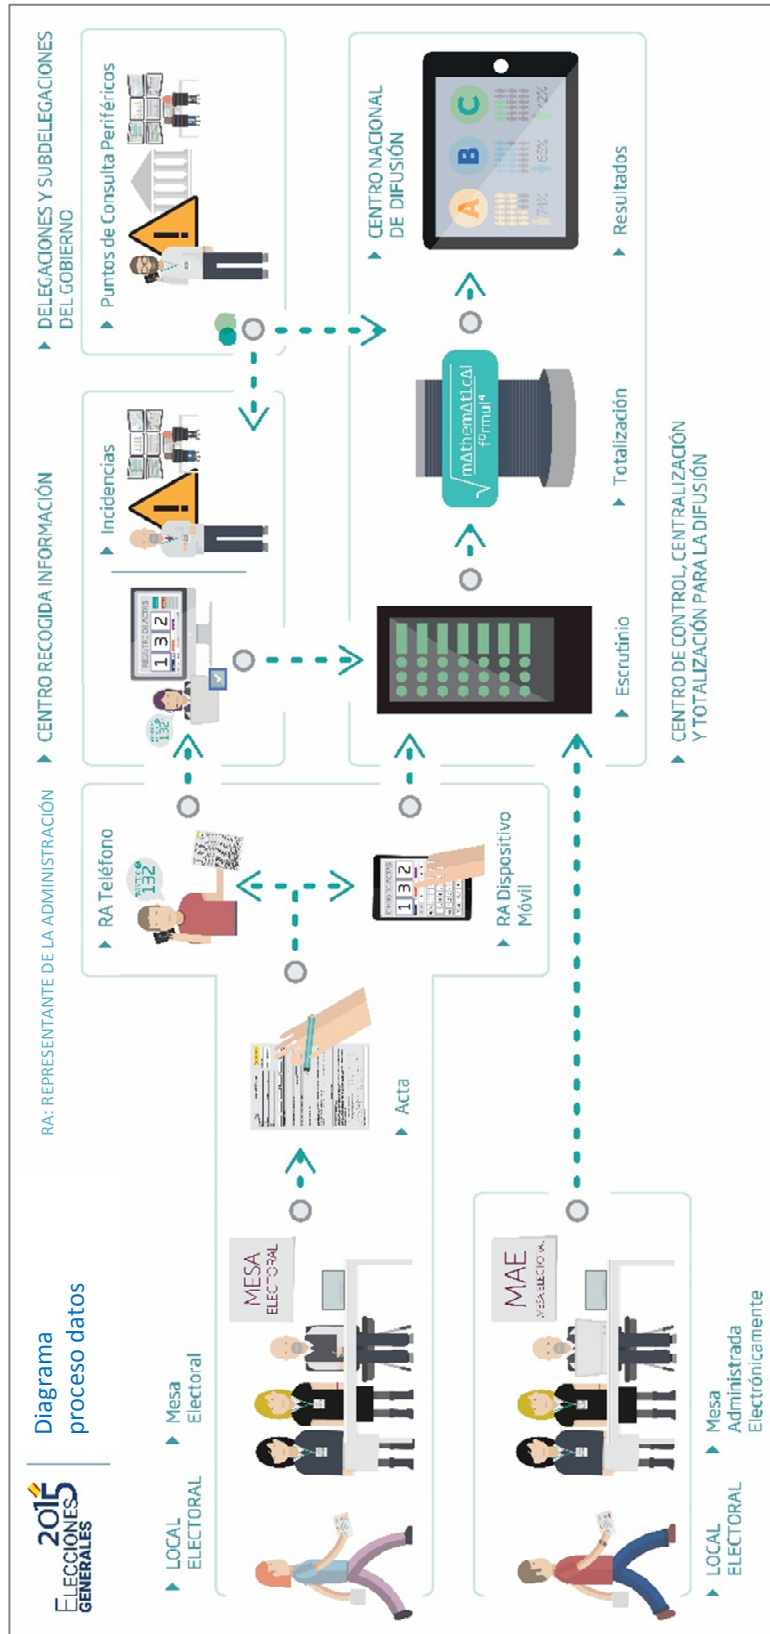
2015 ELECCIONES GENERALES

Diagrama proceso datos

LOCAL ELECTORAL

Mesa Electoral

MESA ELECTORAL

Acta

RA: REPRESENTANTE DE LA ADMINISTRACIÓN

RA Teléfono

132

RA Dispositivo Móvil

1 3 2

LOCAL ELECTORAL

Mesa Administrada Electrónicamente

MAE

CENTRO RECOGIDA INFORMACIÓN

132

1 3 2

Incidencias

DELEGACIONES Y SUBDELEGACIONES DEL GOBIERNO

Puntos de Consulta Periféricos

CENTRO DE CONTROL, CENTRALIZACIÓN Y TOTALIZACIÓN PARA LA DIFUSIÓN

Escrutinio

mAthemAtIcAl formul4

Totalización

CENTRO NACIONAL DE DIFUSIÓN

A B C

Resultados